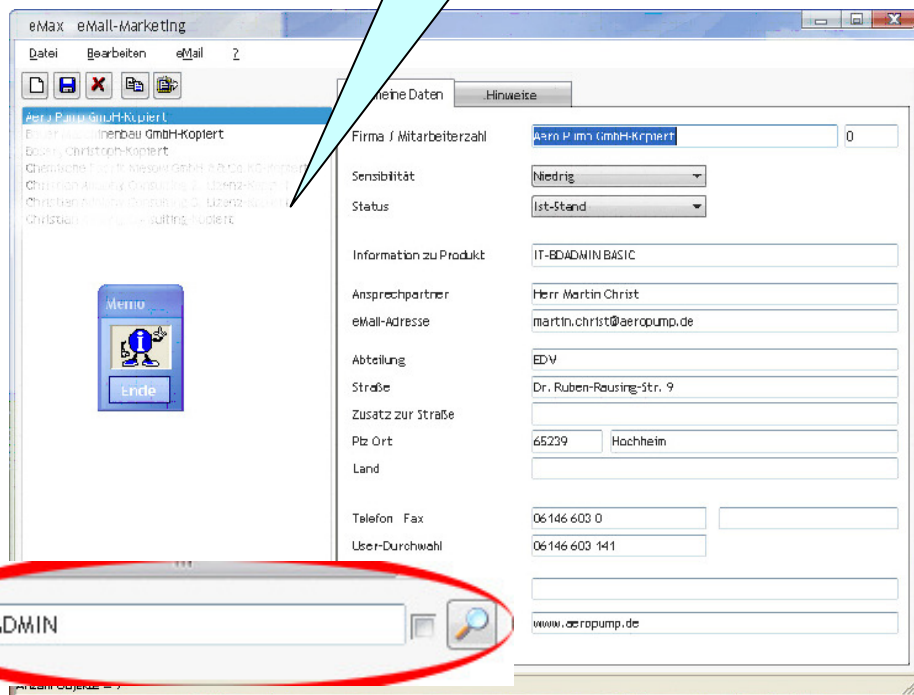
eMax eMail-Marketing

Datei Bearbeiten eMail ?

Aero Pump GmbH-Kopiert
B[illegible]nenbau GmbH-Kopiert
B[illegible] Christoph-Kopiert
Chem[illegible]
Chr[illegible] Consulting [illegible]
Chr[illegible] Consulting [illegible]
Christian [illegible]sulting-Kopiert

Memo

Ende

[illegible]meine Daten | Hinweise

Firma / Mitarbeiterzahl | Aero Pump GmbH-Kopiert | 0

Sensibilität | Niedrig
Status | Ist-Stand

Information zu Produkt | IT-BDADMIN BASIC

Ansprechpartner | Herr Martin Christ
eMail-Adresse | martin.christ@aeropump.de

Abteilung | EDV
Straße | Dr. Ruben-Rausing-Str. 9
Zusatz zur Straße
Plz Ort | 65239 | Hochheim
Land

Telefon Fax | 06146 603 0
User-Durchwahl | 06146 603 141

www.aeropump.de

DMIN

Anzahl Objekte = 7